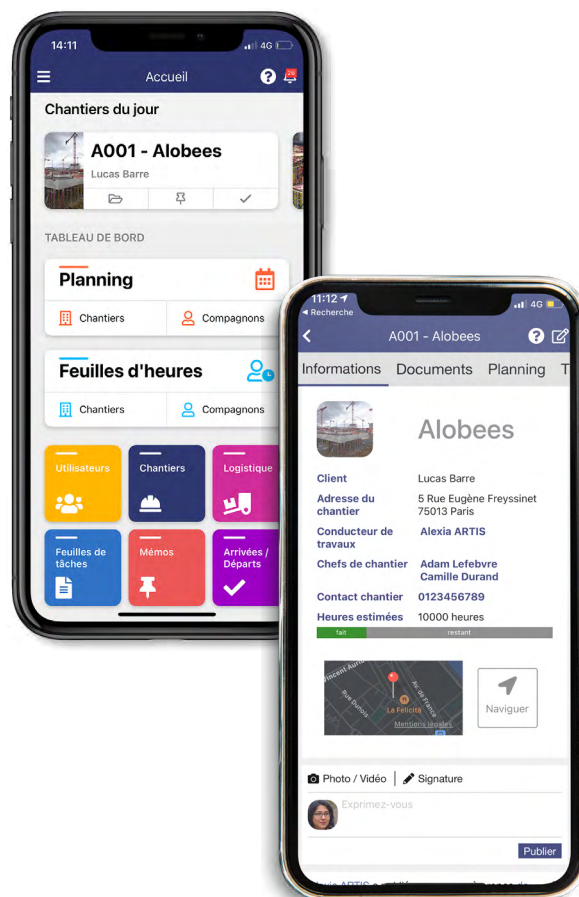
14:11
4G

Accueil

Chantiers du jour

A001 - Alobees
Lucas Barre

TABLEAU DE BORD

Planning
Chantiers
Compagnons

Feuilles d'heures
Chantiers
Compagnons

Utilisateurs
Chantiers
Logistique
Feuilles de tâches
Mémos
Arrivées / Départs

11:12
◂ Recherche
4G

A001 - Alobees

Informations
Documents
Planning
T

Alobees

Client
Lucas Barre
Adresse du chantier
5 Rue Eugène Freyssinet 75013 Paris
Conducteur de travaux
Alexia ARTIS
Chefs de chantier
Adam Lefebvre
Camille Durand
Contact chantier
0123456789
Heures estimées
10000 heures
fait
restant

La Felicità
Mentions légales
Naviguer

Photo / Vidéo
Signature
Exprimez-vous
Publier